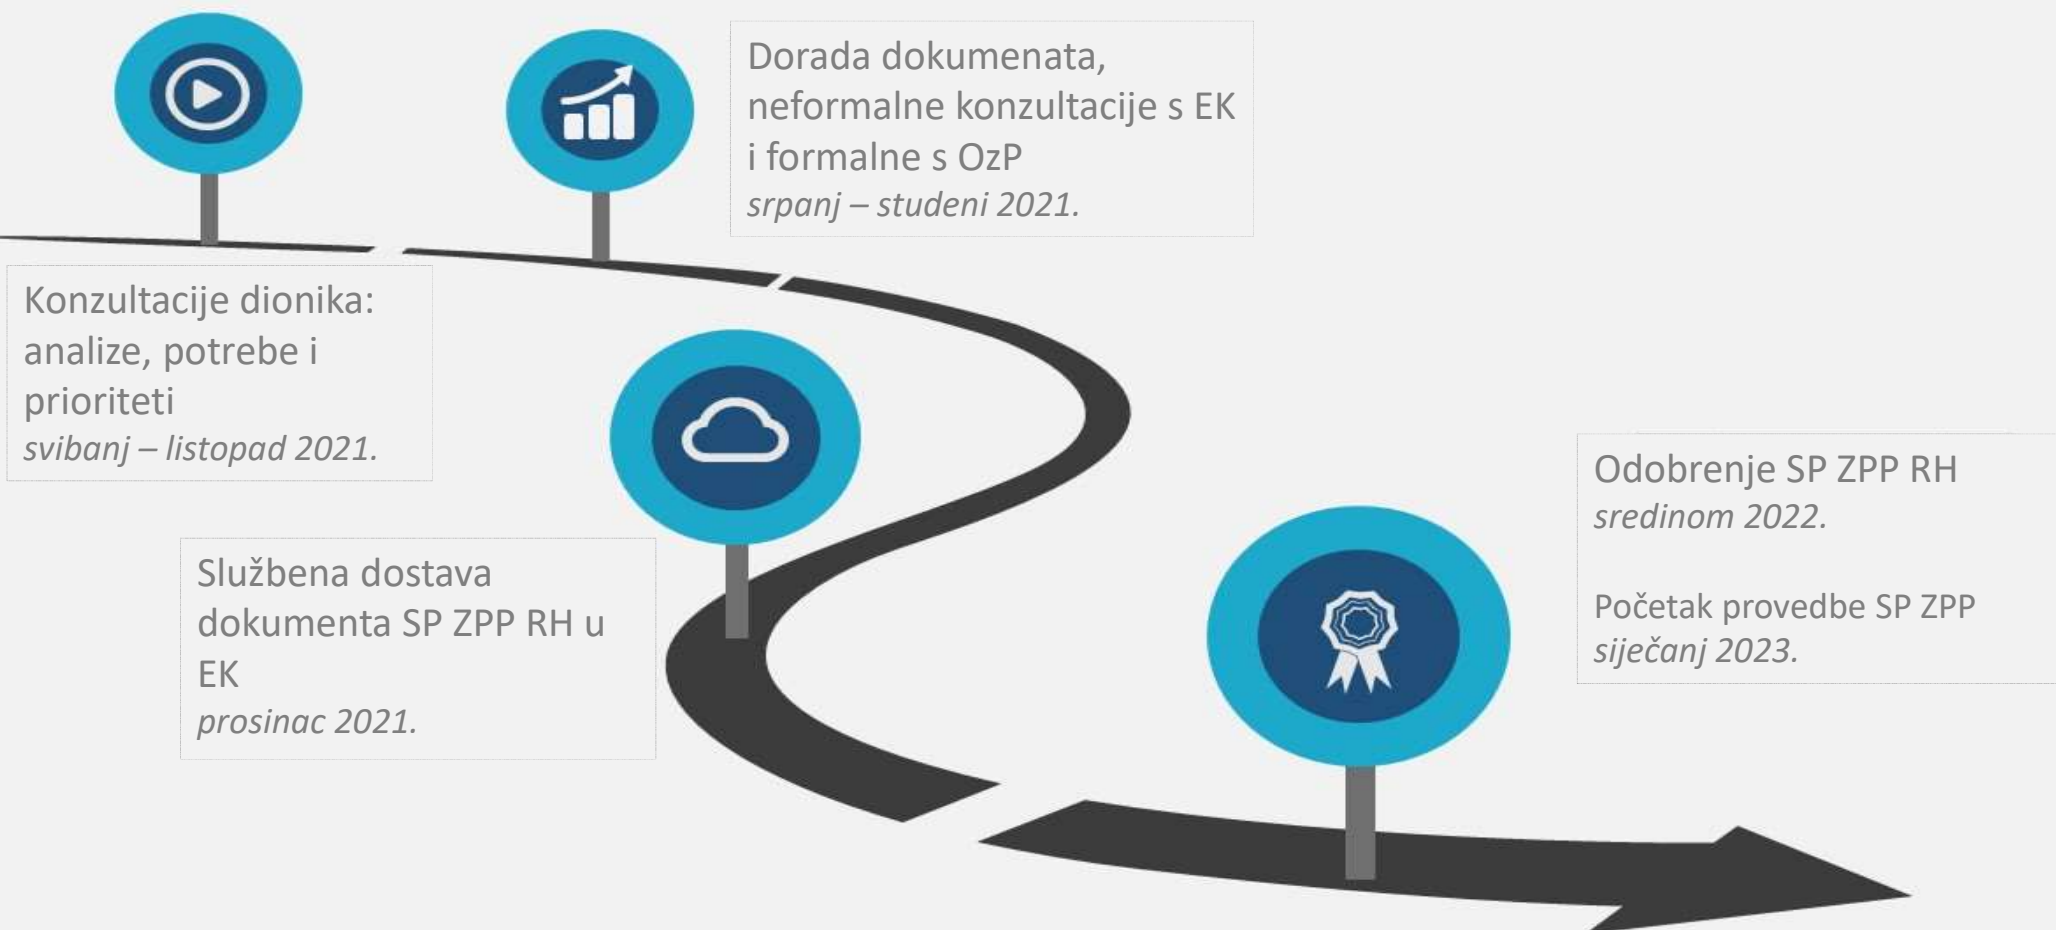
Konzultacije dionika: analize, potrebe i prioriteti
*svibanj – listopad 2021.*

Dorada dokumenata, neformalne konzultacije s EK i formalne s OzP
*srpanj – studeni 2021.*

Službena dostava dokumenta SP ZPP RH u EK
*prosinac 2021.*

Odobrenje SP ZPP RH
*sredinom 2022.*

Početak provedbe SP ZPP
*siječanj 2023.*